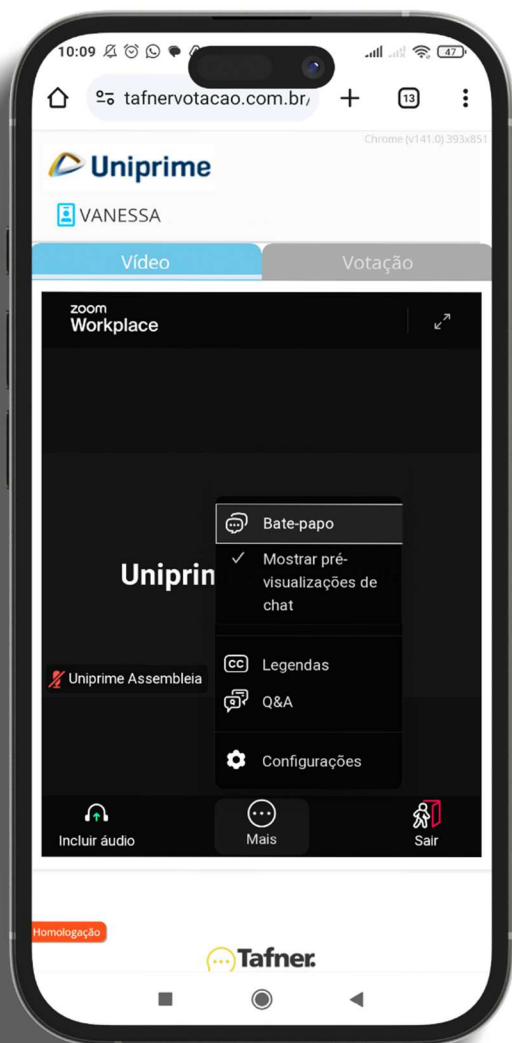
10:09

47

tafnervotacao.com.br/

13

Chrome (v141.0) 393x851

Uniprime

VANESSA

Vídeo

Votação

zoom
Workplace

Uniprim

Bate-papo

Mostrar pré-visualizações de chat

Legendas

Q&A

Configurações

Uniprime Assembleia

Incluir áudio

Mais

Sair

Homologação

Tafner.